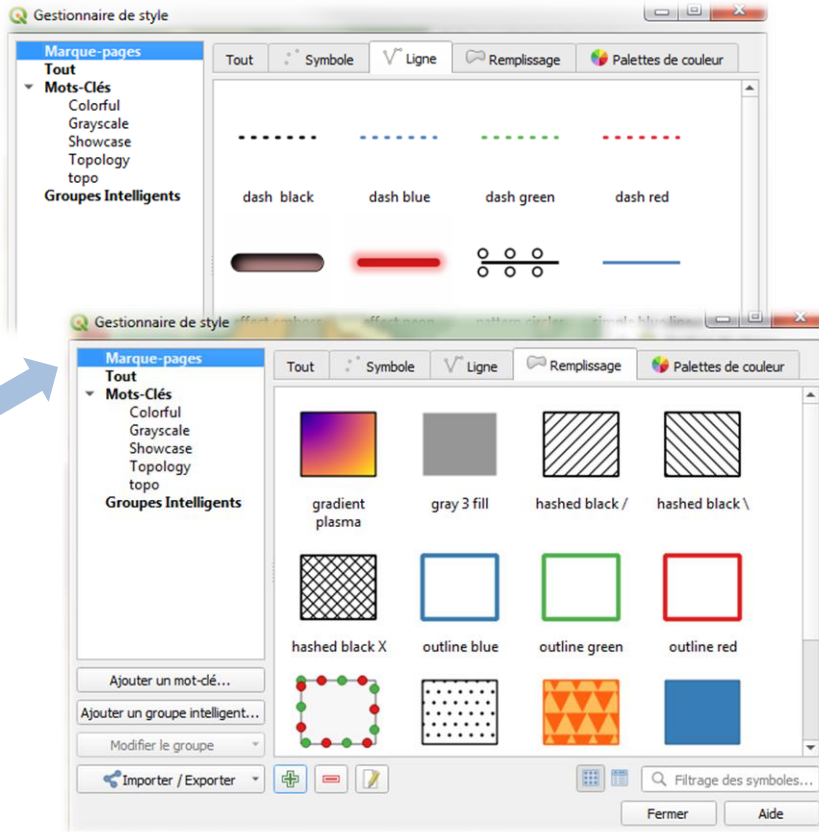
Gestionnaire de style

Marque-pages
Tout
Mots-Clés
Colorful
Grayscale
Showcase
Topology
topo
Groupes Intelligents

Tout | Symbole | Ligne | Remplissage | Palettes de couleur

dash black
dash blue
dash green
dash red

Gestionnaire de style

Marque-pages
Tout
Mots-Clés
Colorful
Grayscale
Showcase
Topology
topo
Groupes Intelligents

Tout | Symbole | Ligne | Remplissage | Palettes de couleur

gradient plasma
gray 3 fill
hashed black /
hashed black \
hashed black X
outline blue
outline green
outline red

Ajouter un mot-clé...
Ajouter un groupe intelligent...
Modifier le groupe
Importer / Exporter

Filtrage des symboles...
Fermer
Aide